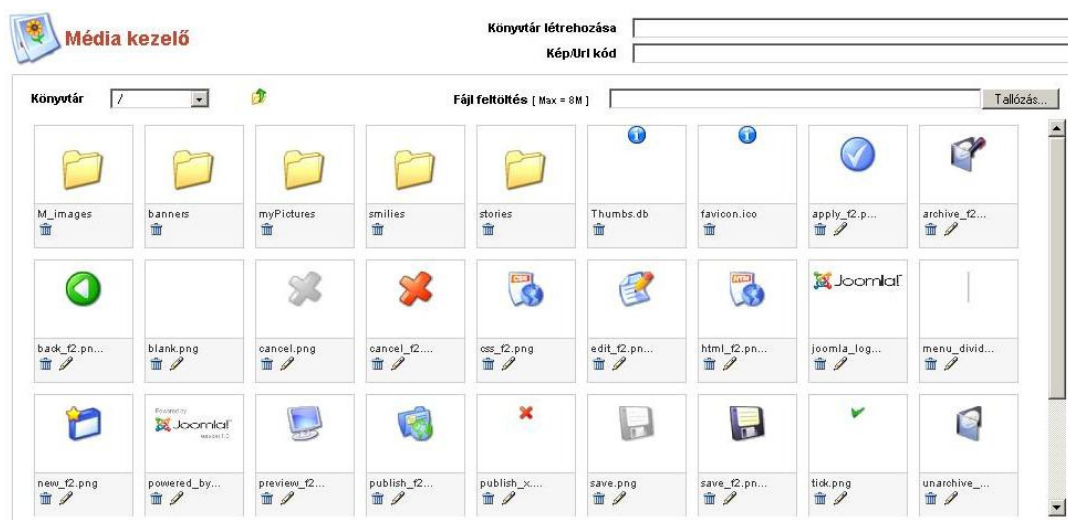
Média kezelő

Könyvtár létrehozása

Kép/Url kód

Könyvtár /

Fájl feltöltés [ Max = 8M ]

Tallózás...

M_images

banners

myPictures

smilies

stories

Thumbs.db

favicon.ico

apply_f2.p...

archive_f2...

back_f2.pn...

blank.png

cancel.png

cancel_f2....

css_f2.png

edit_f2.pn...

html_f2.pn...

Joomla!

joomla_log...

menu_divid...

Powered by Joomla!

new_f2.png

powered_by...

preview_f2...

publish_f2...

publish_x....

save.png

save_f2.pn...

tick.png

unarchive_...